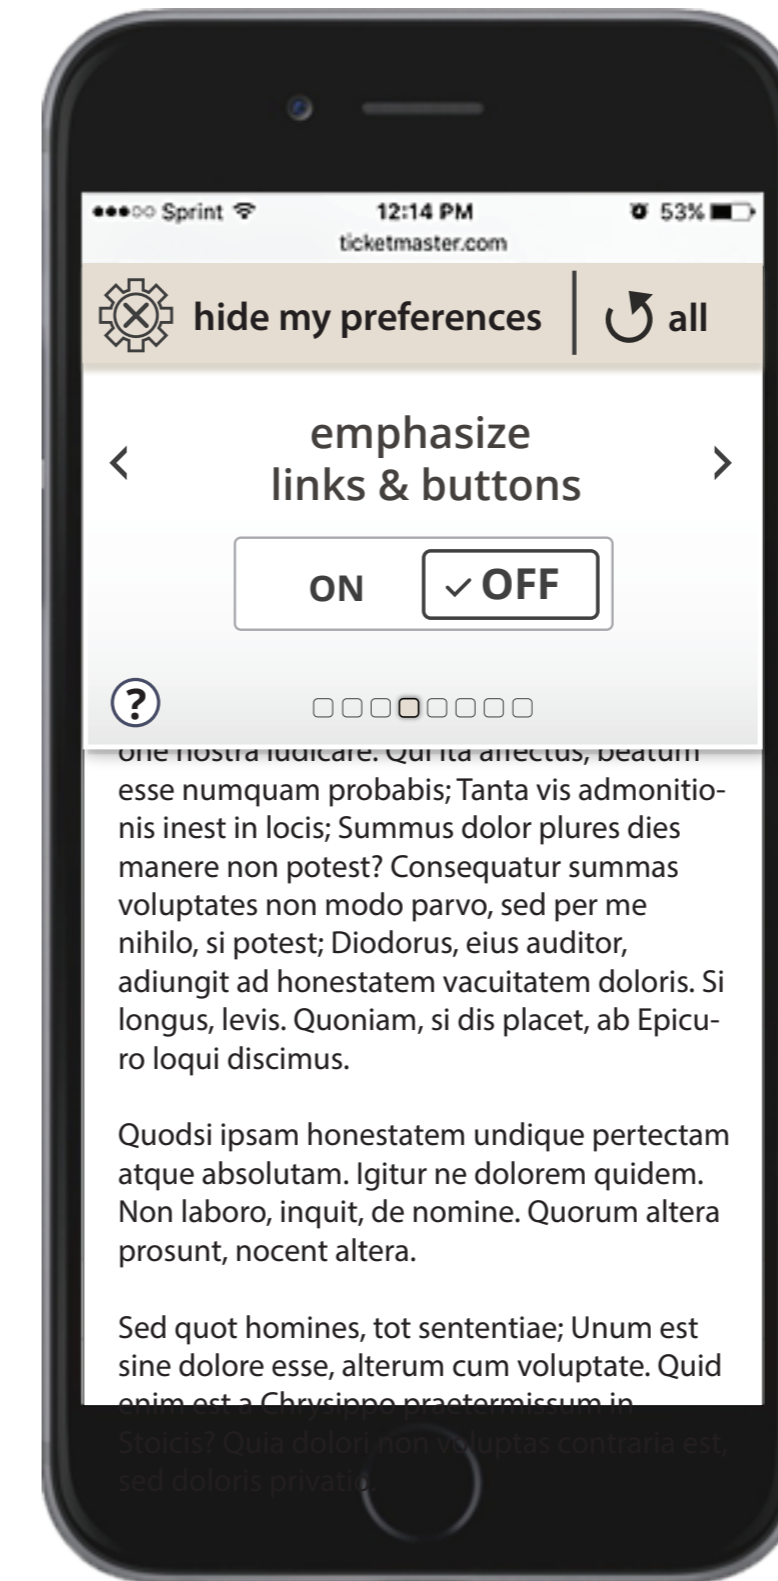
●●●○○ Sprint 12:14 PM 53%
ticketmaster.com

hide my preferences | all

emphasize
links & buttons

ON | ✓OFF

?

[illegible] esse numquam probabis; Tanta vis admonitionis inest in locis; Summus dolor plures dies manere non potest? Consequatur summas voluptates non modo parvo, sed per me nihilo, si potest; Diodorus, eius auditor, adiungit ad honestatem vacuitatem doloris. Si longus, levis. Quoniam, si dis placet, ab Epicuro loqui discimus.

Quodsi ipsam honestatem undique pertectam atque absolutam. Igitur ne dolorem quidem. Non laboro, inquit, de nomine. Quorum altera prosunt, nocent altera.

Sed quot homines, tot sententiae; Unum est sine dolore esse, alterum cum voluptate. Quid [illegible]